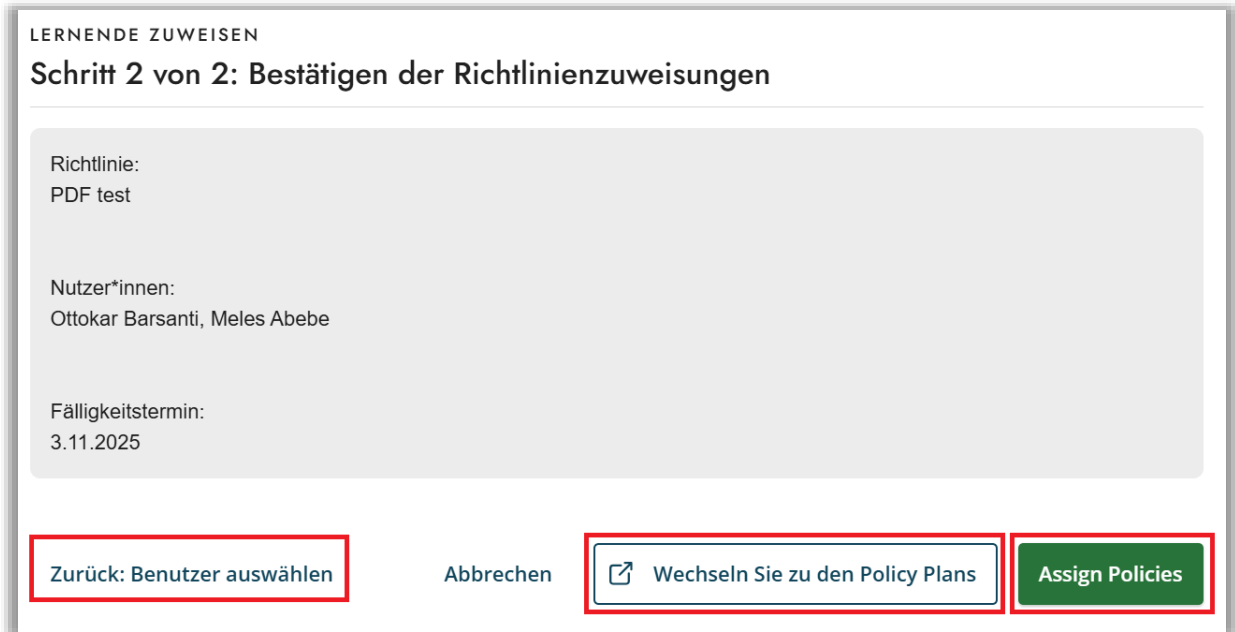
LERNENDE ZUWEISEN

Schritt 2 von 2: Bestätigen der Richtlinienzuweisungen

Richtlinie:
PDF test

Nutzer*innen:
Ottokar Barsanti, Meles Abebe

Fälligkeitstermin:
3.11.2025

Zurück: Benutzer auswählen

Abbrechen

Wechseln Sie zu den Policy Plans

Assign Policies